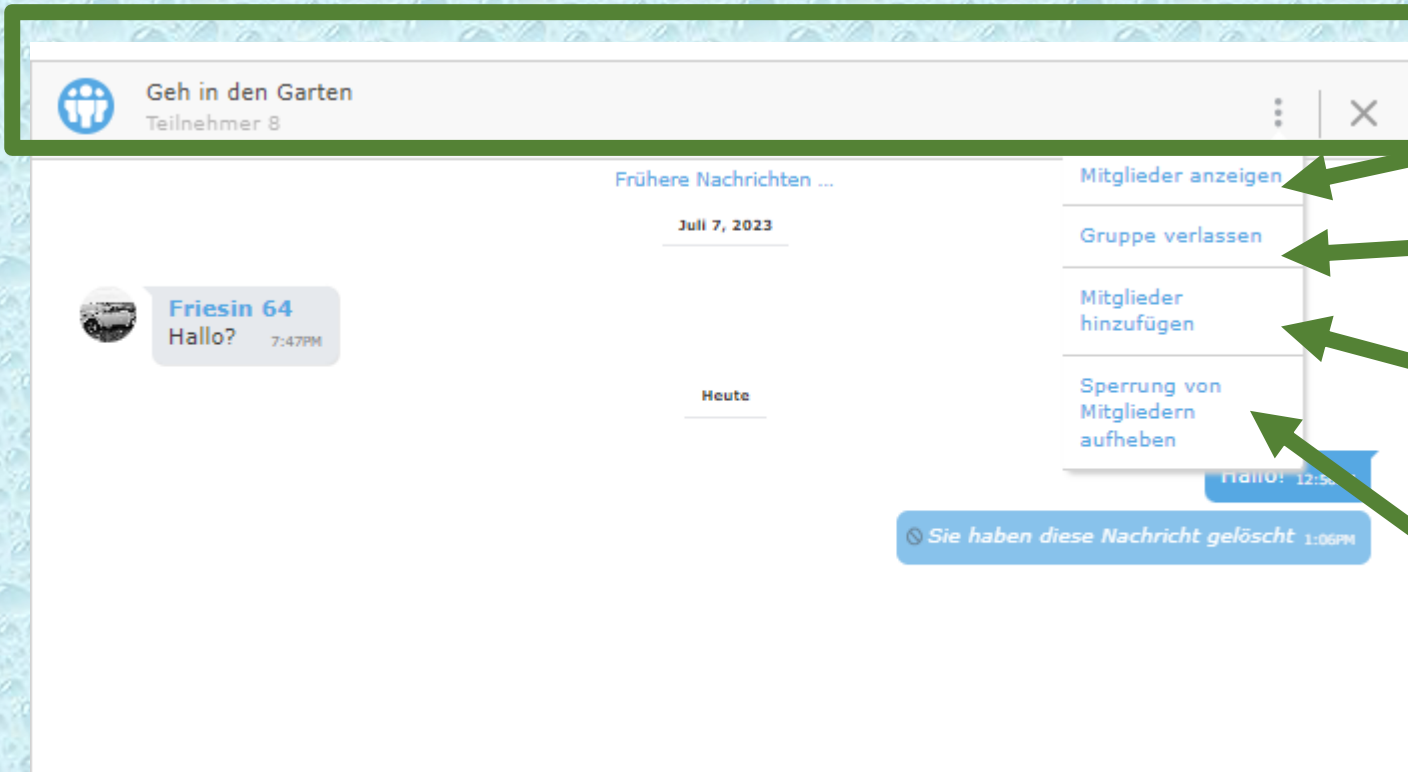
Geh in den Garten
Teilnehmer 8

Frühere Nachrichten ...

Mitglieder anzeigen
Gruppe verlassen
Mitglieder hinzufügen
Sperrung von Mitgliedern aufheben

Juli 7, 2023

Friesin 64
Hallo? 7:47PM

Heute

Hallo! 12:5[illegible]

Sie haben diese Nachricht gelöscht 1:06PM